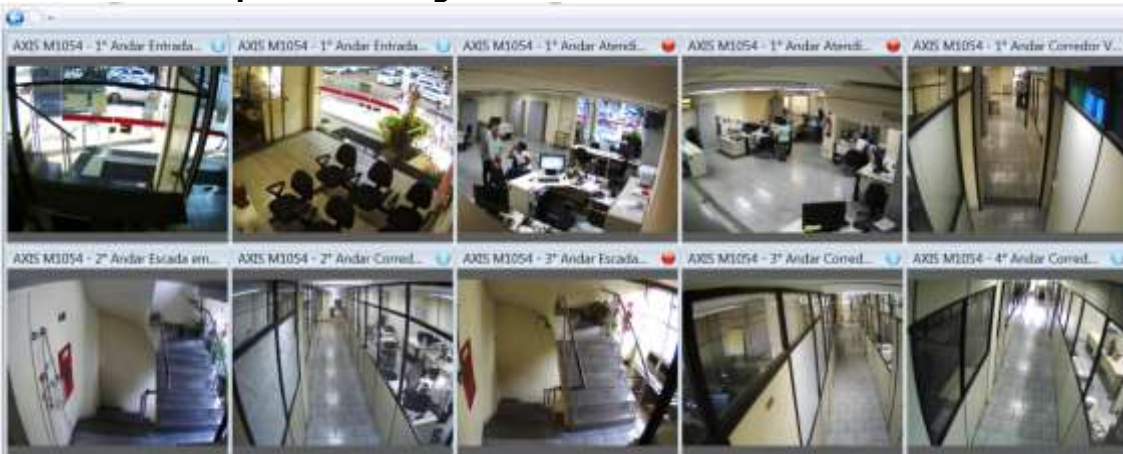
AXIS M1054 - 1º Andar Entrada...
AXIS M1054 - 1º Andar Entrada...
AXIS M1054 - 1º Andar Atendi...
AXIS M1054 - 1º Andar Atendi...
AXIS M1054 - 1º Andar Corredor V...
AXIS M1054 - 2º Andar Escada em...
AXIS M1054 - 2º Andar Corred...
AXIS M1054 - 3º Andar Escada...
AXIS M1054 - 3º Andar Corred...
AXIS M1054 - 4º Andar Corred...